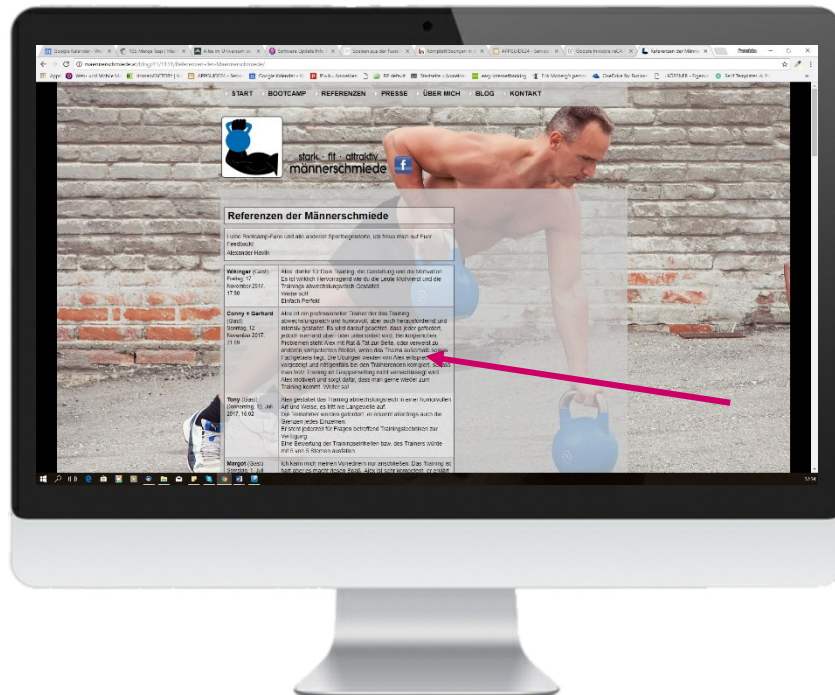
START BOOTCAMP REFERENZEN PRESSE ÜBER MICH BLOG KONTAKT

stark · fit · attraktiv
männerschmiede

Referenzen der Männerschmiede

Liebe Bootcamp-Fans und alle anderen Sportbegeisterte, ich freue mich auf Euer Feedback!
Alexander Havlik

| | |
|---|---|
| Wikinger (Gast) Freitag, 17. November 2017, 17:50 | Alex, danke für Dein Training, die Gestaltung und die Motivation. Es ist wirklich Hervorragend wie du die Leute Motivierst und die Trainings abwechslungsreich Gestaltest. Weiter so!! Einfach Perfekt |
| Conny + Gerhard (Gast) Sonntag, 12. November 2017, 21:09 | Alex ist ein professioneller Trainer der das Training abwechslungsreich und humorvoll, aber auch herausfordernd und intensiv gestaltet. Es wird darauf geachtet, dass jeder gefordert, jedoch niemand über- oder unterfordert wird, bei Problemen steht Alex mit Rat & Tat zur Seite, oder verweist an anderen kompetenten Stellen, wenn das Thema außerhalb seines Fachgebiets liegt. Die Übungen werden von Alex entsprechend vorgezeigt und nötigenfalls bei den Trainierenden korrigiert. So hat man trotz Training im Gruppensetting nicht vernachlässigt wird. Alex motiviert und sorgt dafür, dass man gerne wieder zum Training kommt. Weiter so! |
| Tony (Gast) Donnerstag, 13. Juli 2017, 16:02 | Alex gestaltet das Training abwechslungsreich in einer humorvollen Art und Weise, es hilft wie Langeweile auf. Die Teilnehmer werden gefordert, es stimmt allerdings auch die Grenzen jedes Einzelnen. Er steht jederzeit für Fragen betreffend Trainingstechniken zur Verfügung. Eine Bewertung der Trainingseinheiten bzw. des Trainers würde mit 5 von 5 Sternen ausfallen. |
| Margot (Gast) Sonntag, 2. Juli | Ich kann mich meinen Vorrednern nur anschließen. Das Training ist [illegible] |